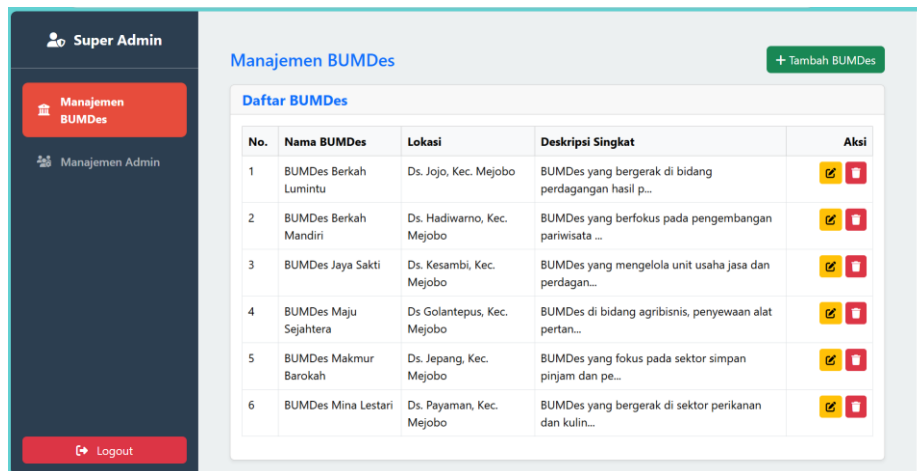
Super Admin

Manajemen BUMDes

Manajemen Admin

Logout

Manajemen BUMDes

+ Tambah BUMDes

Daftar BUMDes

| No. | Nama BUMDes | Lokasi | Deskripsi Singkat | Aksi |
|---|---|---|---|---|
| 1 | BUMDes Berkah Lumintu | Ds. Jojo, Kec. Mejobo | BUMDes yang bergerak di bidang perdagangan hasil p... | |
| 2 | BUMDes Berkah Mandiri | Ds. Hadiwarno, Kec. Mejobo | BUMDes yang berfokus pada pengembangan pariwisata ... | |
| 3 | BUMDes Jaya Sakti | Ds. Kesambi, Kec. Mejobo | BUMDes yang mengelola unit usaha jasa dan perdagan... | |
| 4 | BUMDes Maju Sejahtera | Ds Golantepus, Kec. Mejobo | BUMDes di bidang agribisnis, penyewaan alat pertan... | |
| 5 | BUMDes Makmur Barokah | Ds. Jepang, Kec. Mejobo | BUMDes yang fokus pada sektor simpan pinjam dan pe... | |
| 6 | BUMDes Mina Lestari | Ds. Payaman, Kec. Mejobo | BUMDes yang bergerak di sektor perikanan dan kulin... | |